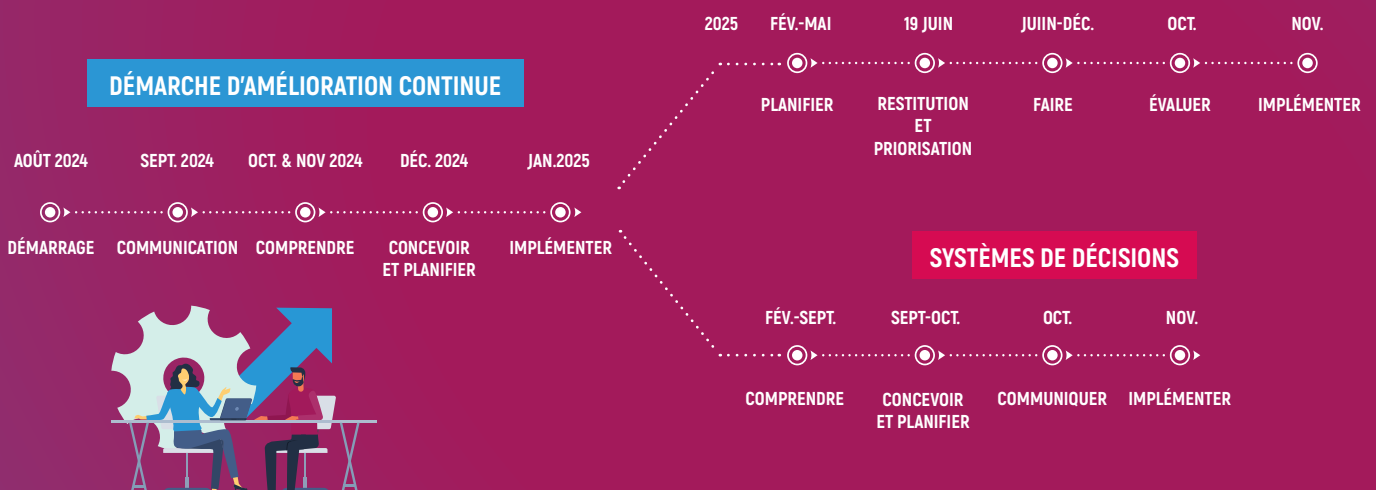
DÉMARCHE D'AMÉLIORATION CONTINUE

AOÛT 2024
DÉMARRAGE

SEPT. 2024
COMMUNICATION

OCT. & NOV 2024
COMPRENDRE

DÉC. 2024
CONCEVOIR ET PLANIFIER

JAN.2025
IMPLÉMENTER

2025

FÉV.-MAI
PLANIFIER

19 JUIN
RESTITUTION ET PRIORISATION

JUIIN-DÉC.
FAIRE

OCT.
ÉVALUER

NOV.
IMPLÉMENTER

SYSTÈMES DE DÉCISIONS

FÉV.-SEPT.
COMPRENDRE

SEPT-OCT.
CONCEVOIR ET PLANIFIER

OCT.
COMMUNIQUER

NOV.
IMPLÉMENTER